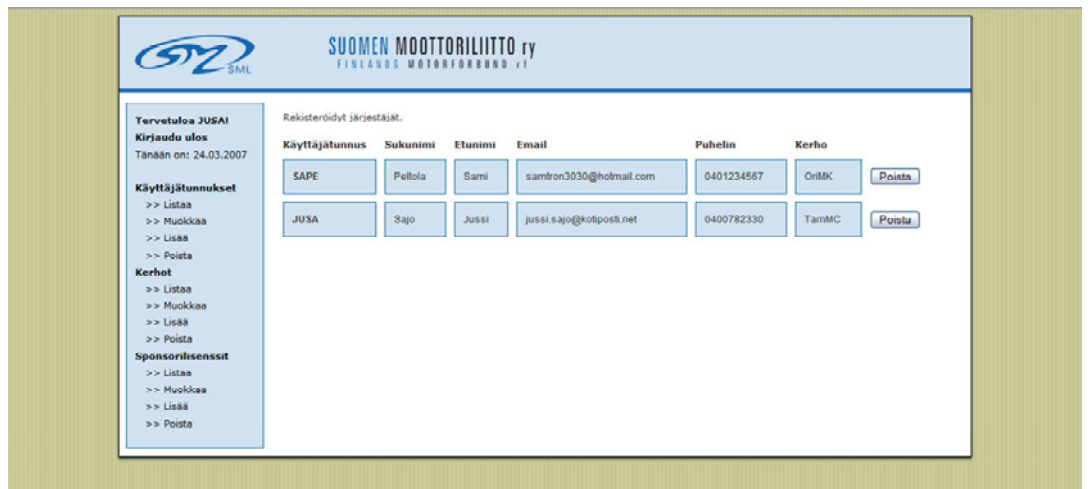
SML

SUOMEN MOOTTORILIITTO ry
FINLANDS MOTORFÖRBUND rf

Tervetuloa JUSA!
Kirjaudu ulos
Tänään on: 24.03.2007

Käyttäjätunnukset
>> Listaa
>> Muokkaa
>> Lisää
>> Poista
Kerhot
>> Listaa
>> Muokkaa
>> Lisää
>> Poista
Sponsorilisenssit
>> Listaa
>> Muokkaa
>> Lisää
>> Poista

Rekisteröidyt järjestäjät.

| Käyttäjätunnus | Sukunimi | Etunimi | Email | Puhelin | Kerho | |
|---|---|---|---|---|---|---|
| SAPE | Peltola | Sami | samtron3030@hotmail.com | 0401234567 | OriMK | Poista |
| JUSA | Sajo | Jussi | jussi.sajo@kotiposti.net | 0400782330 | TamMC | Poista |